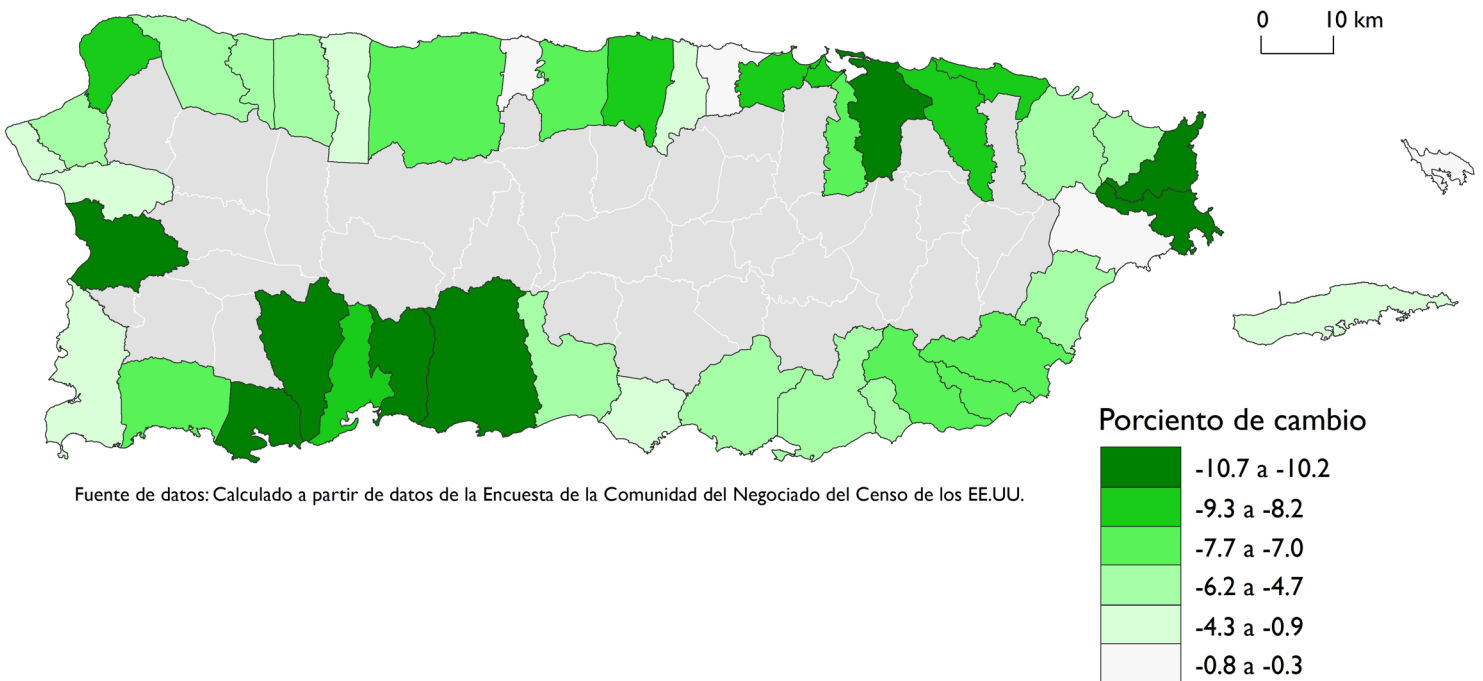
0 10 km

Porciento de cambio

-10.7 a -10.2
-9.3 a -8.2
-7.7 a -7.0
-6.2 a -4.7
-4.3 a -0.9
-0.8 a -0.3

Fuente de datos: Calculado a partir de datos de la Encuesta de la Comunidad del Negociado del Censo de los EE.UU.